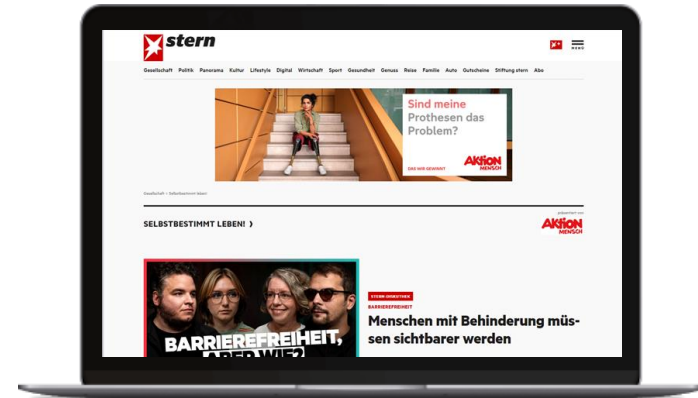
stern

MENÜ

Gesellschaft Politik Panorama Kultur Lifestyle Digital Wirtschaft Sport Gesundheit Genuss Reise Familie Auto Gutscheine Stiftung stern Abo

Sind meine Prothesen das Problem?

AKTION MENSCH

DAS WIR GEWINNT

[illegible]

SELBSTBESTIMMT LEBEN! ›

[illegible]
AKTION MENSCH

BARRIEREFREIHEIT, ABER WIE?

STERN-INVESTIGATIV
BARRIEREFREIHEIT
Menschen mit Behinderung müssen sichtbarer werden